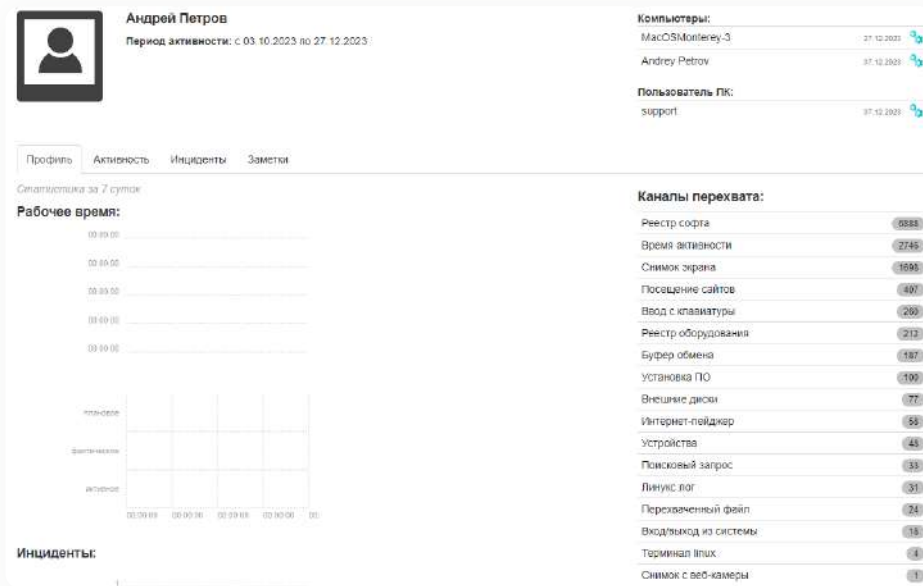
Андрей Петров
Период активности: с 03.10.2023 по 27.12.2023

Компьютеры:
MacOSMonterey-3 27.12.2023
Andrey Petrov 27.12.2023

Пользователь ПК:
support 27.12.2023

Профиль Активность Инциденты Заметки

Статистика за 7 суток
Рабочее время:
00:00:00
00:00:00
00:00:00
00:00:00
00:00:00

плановое
фактическое
активное
00:00:00 00:00:00 00:00:00 00:00:00 00:

Инциденты:

Каналы перехвата:
| Реестр софта | 6888 |
|---|---|
| Время активности | 2746 |
| Снимок экрана | 1696 |
| Посещение сайтов | 407 |
| Ввод с клавиатуры | 260 |
| Реестр оборудования | 212 |
| Буфер обмена | 187 |
| Установка ПО | 100 |
| Внешние диски | 77 |
| Интернет-пейджер | 56 |
| Устройства | 43 |
| Поисковый запрос | 33 |
| Линукс лог | 31 |
| Перехваченный файл | 24 |
| Вход/выход из системы | 18 |
| Терминал linux | 4 |
| Снимок с веб-камеры | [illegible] |